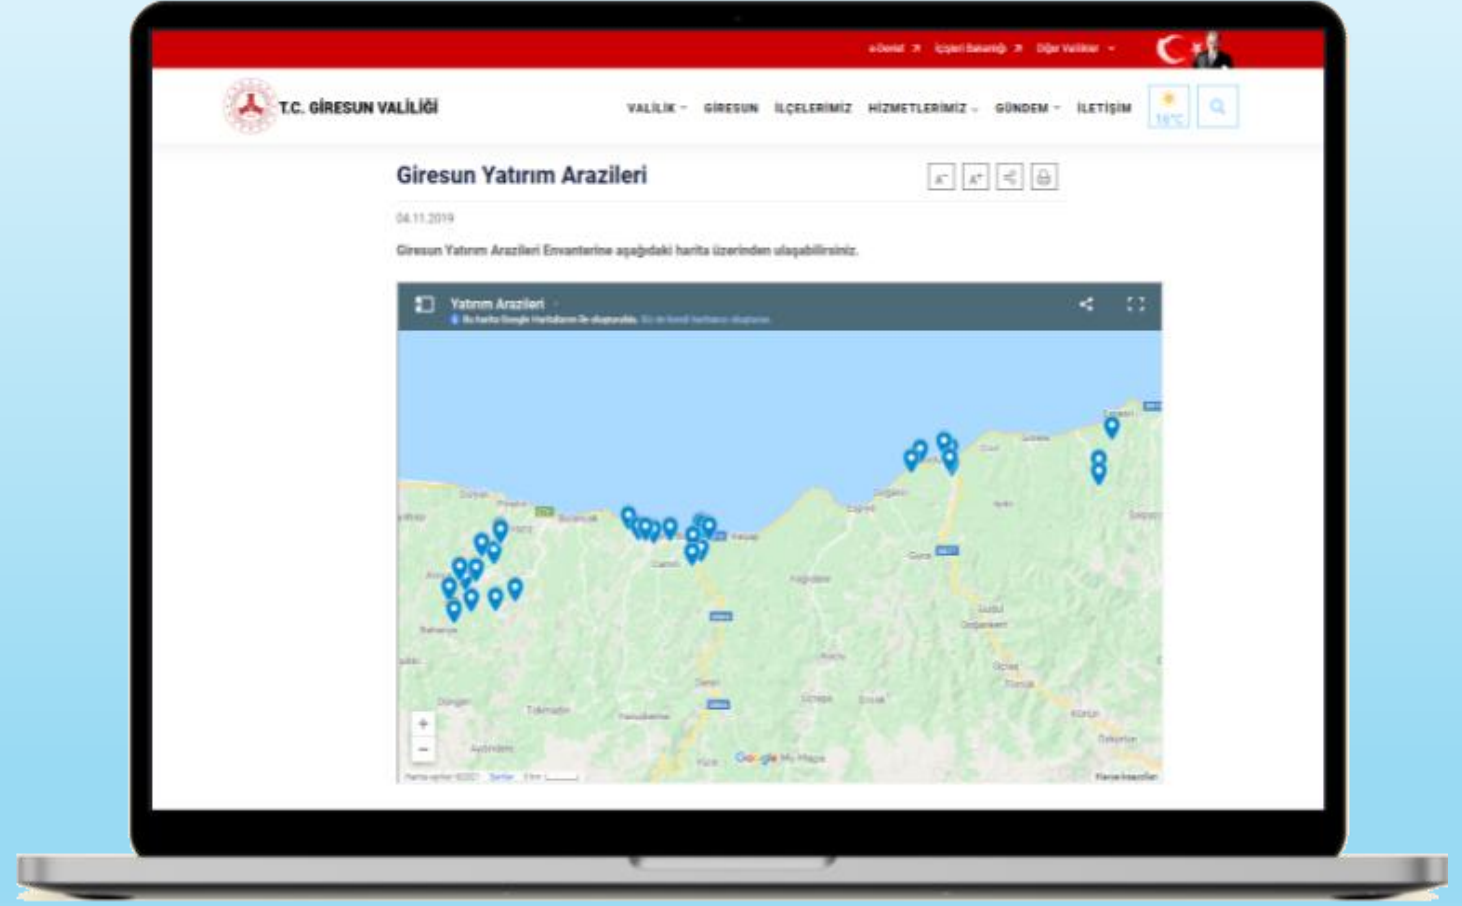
e-Devlet İçişleri Bakanlığı Diğer Valilikler

T.C. GİRESUN VALİLİĞİ

VALİLİK GİRESUN İLÇELERİMİZ HİZMETLERİMİZ GÜNDEM İLETİŞİM

16°C

Giresun Yatırım Arazileri

A⁻ A⁺

04.11.2019

Giresun Yatırım Arazileri Envanterine aşağıdaki harita üzerinden ulaşabilirsiniz.

Yatırım Arazileri

Bu harita Google Haritalarım ile oluşturuldu. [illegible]

+
−

Google My Maps

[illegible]